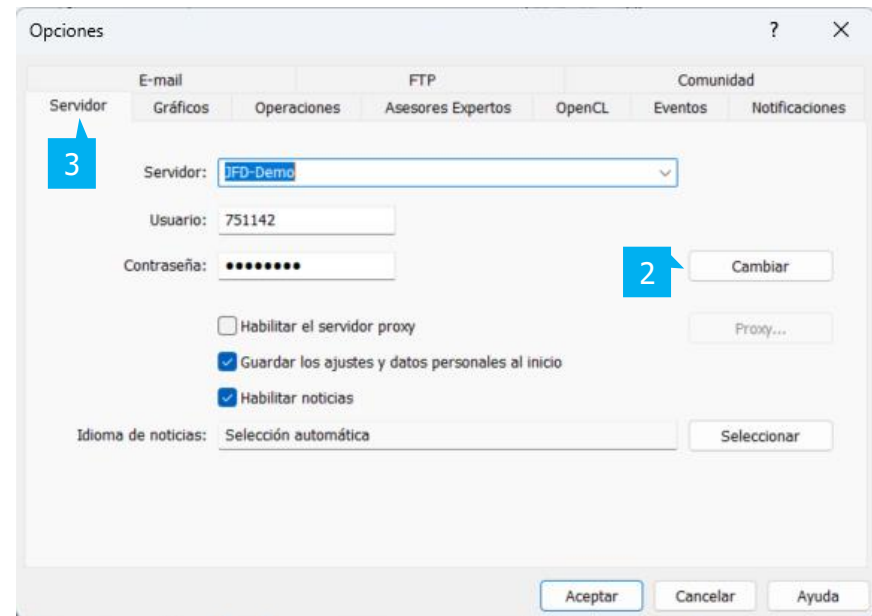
Opciones ? ×

E-mail
FTP
Comunidad
Servidor
Gráficos
Operaciones
Asesores Expertos
OpenCL
Eventos
Notificaciones

3

Servidor: JFD-Demo

Usuario: 751142

Contraseña: ••••••••

2

Cambiar

Habilitar el servidor proxy

Proxy...

Guardar los ajustes y datos personales al inicio

Habilitar noticias

Idioma de noticias: Selección automática

Seleccionar

Aceptar
Cancelar
Ayuda